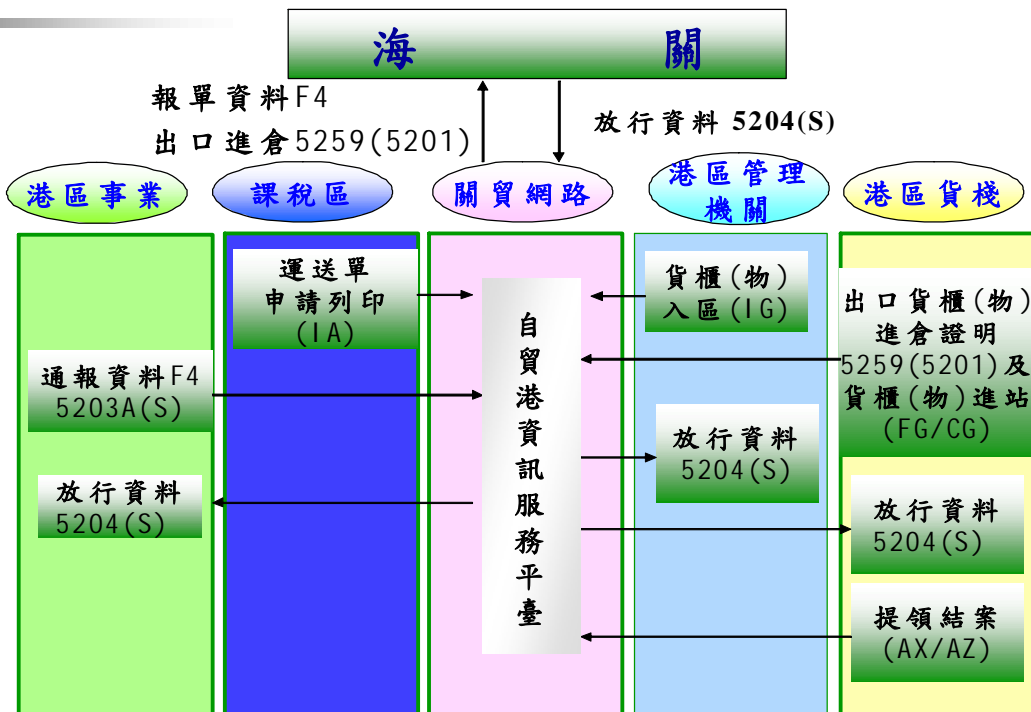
海　　　　關

報單資料F4
出口進倉5259(5201)

放行資料 5204(S)

港區事業

課稅區

關貿網路

港區管理機關

港區貨棧

運送單申請列印(IA)

自貿港資訊服務平臺

貨櫃(物)入區(IG)

出口貨櫃(物)進倉證明5259(5201)及貨櫃(物)進站(FG/CG)

通報資料F4
5203A(S)

放行資料
5204(S)

放行資料
5204(S)

放行資料
5204(S)

提領結案
(AX/AZ)